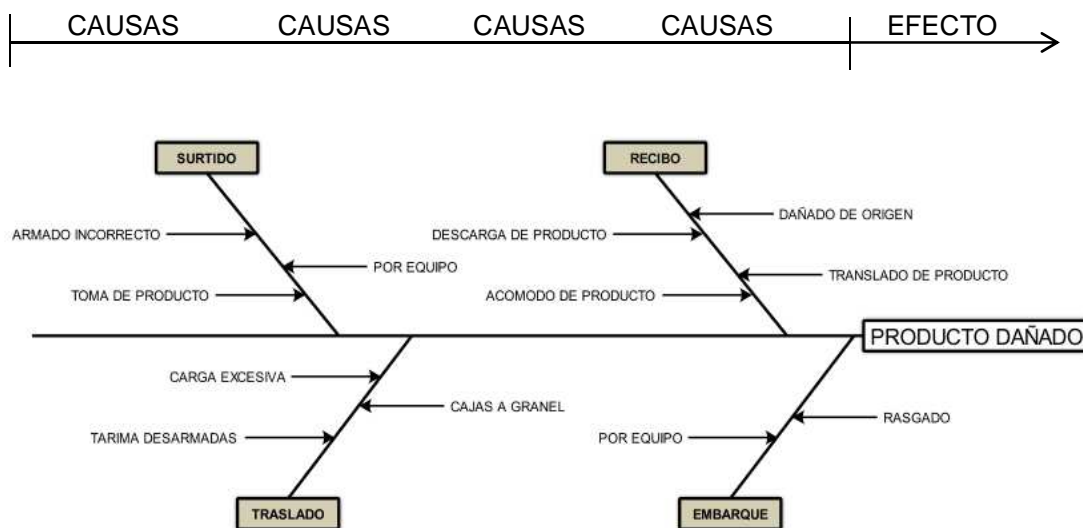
CAUSAS CAUSAS CAUSAS CAUSAS EFECTO

SURTIDO

ARMADO INCORRECTO

POR EQUIPO

TOMA DE PRODUCTO

RECIBO

DAÑADO DE ORIGEN

DESCARGA DE PRODUCTO

TRANSLADO DE PRODUCTO

ACOMODO DE PRODUCTO

PRODUCTO DAÑADO

CARGA EXCESIVA

CAJAS A GRANEL

TARIMA DESARMADAS

TRASLADO

RASGADO

POR EQUIPO

EMBARQUE